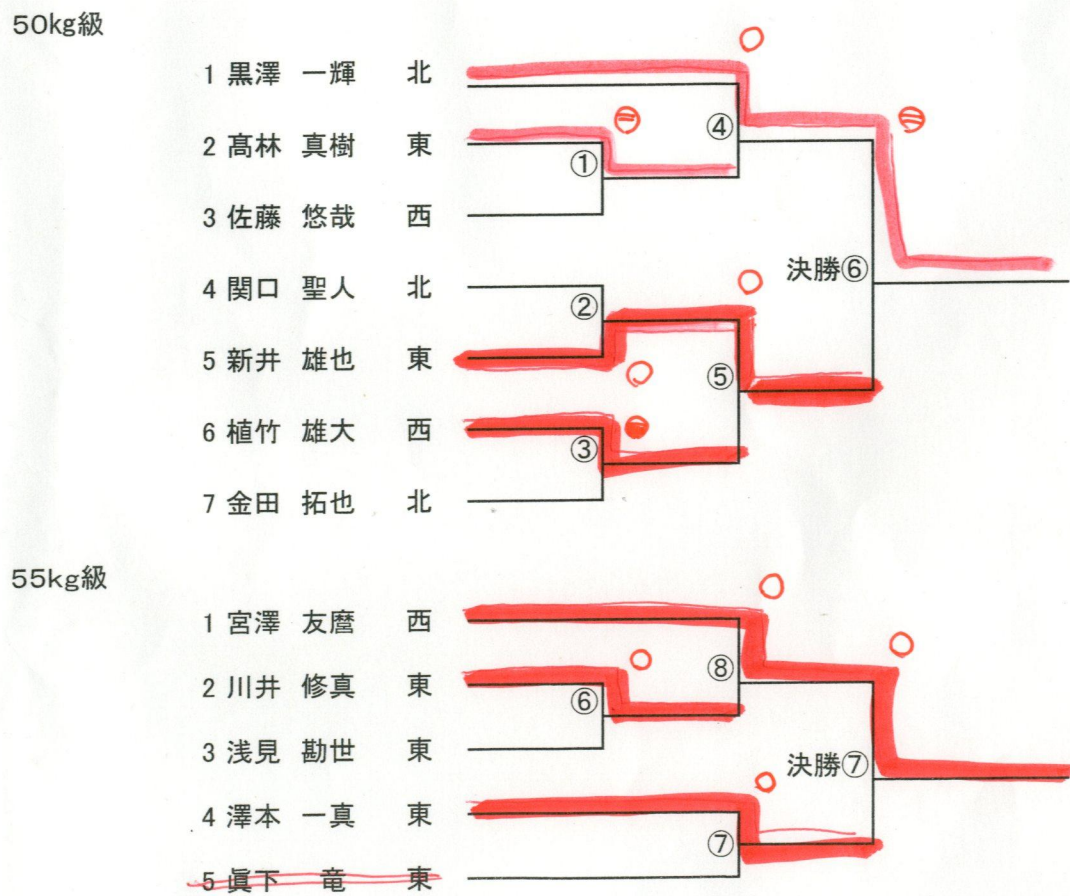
50kg級

1 黒澤 一輝 北
2 髙林 真樹 東
3 佐藤 悠哉 西
4 関口 聖人 北
5 新井 雄也 東
6 植竹 雄大 西
7 金田 拓也 北

①
②
③
④
⑤
決勝⑥

55kg級

1 宮澤 友麿 西
2 川井 修真 東
3 浅見 勘世 東
4 澤本 一真 東
5 眞下 竜 東

⑥
⑦
⑧
決勝⑦